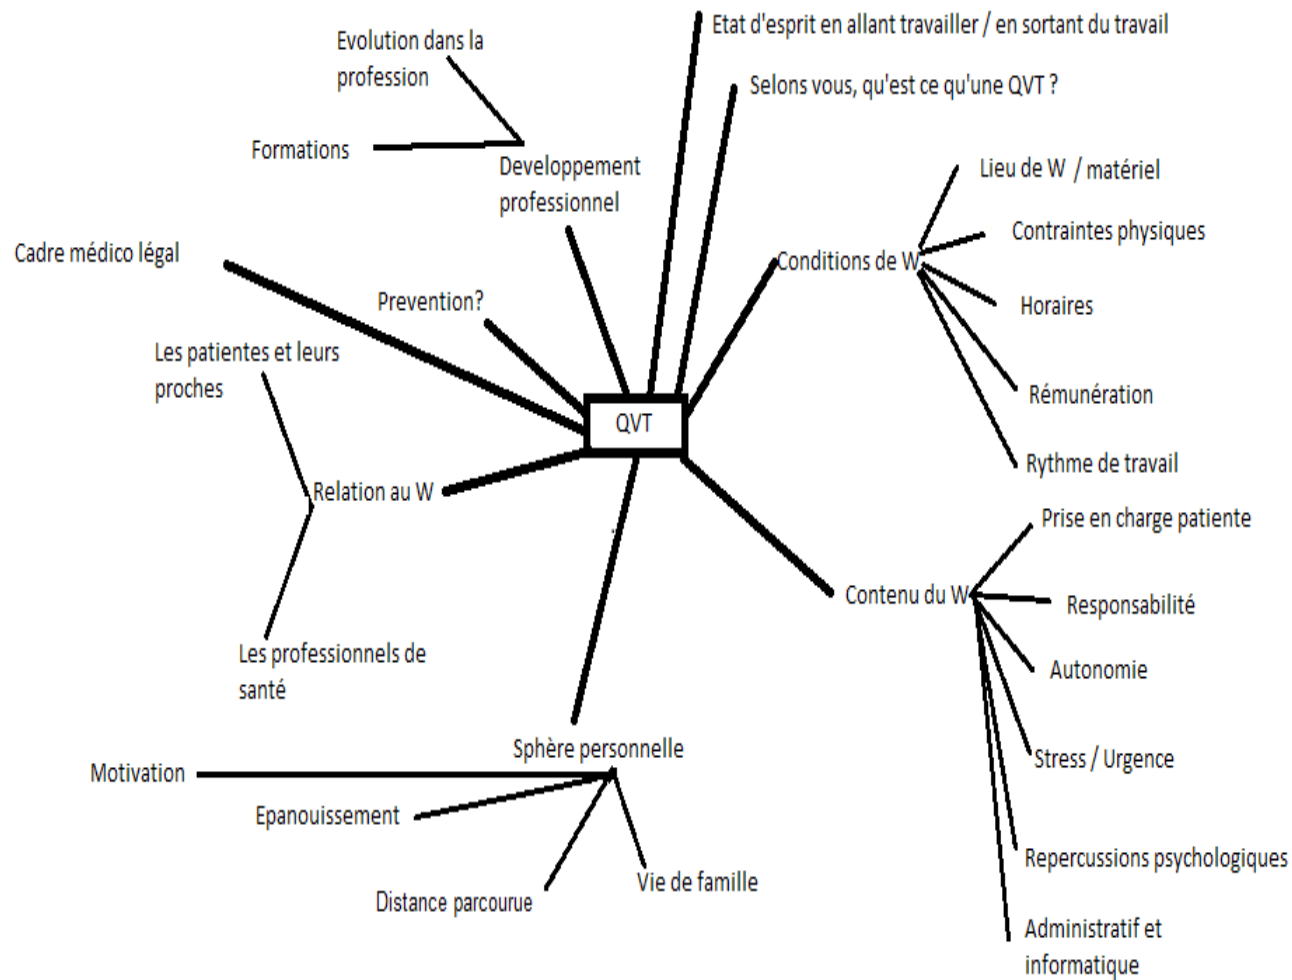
QVT

Etat d'esprit en allant travailler / en sortant du travail

Selons vous, qu'est ce qu'une QVT ?

Evolution dans la profession

Formations

Developpement professionnel

Cadre médico légal

Prevention?

Conditions de W

Lieu de W / matériel

Contraintes physiques

Horaires

Rémunération

Rythme de travail

Les patientes et leurs proches

Relation au W

Les professionnels de santé

Contenu du W

Prise en charge patiente

Responsabilité

Autonomie

Stress / Urgence

Repercussions psychologiques

Administratif et informatique

Sphère personnelle

Motivation

Epanouissement

Distance parcourue

Vie de famille